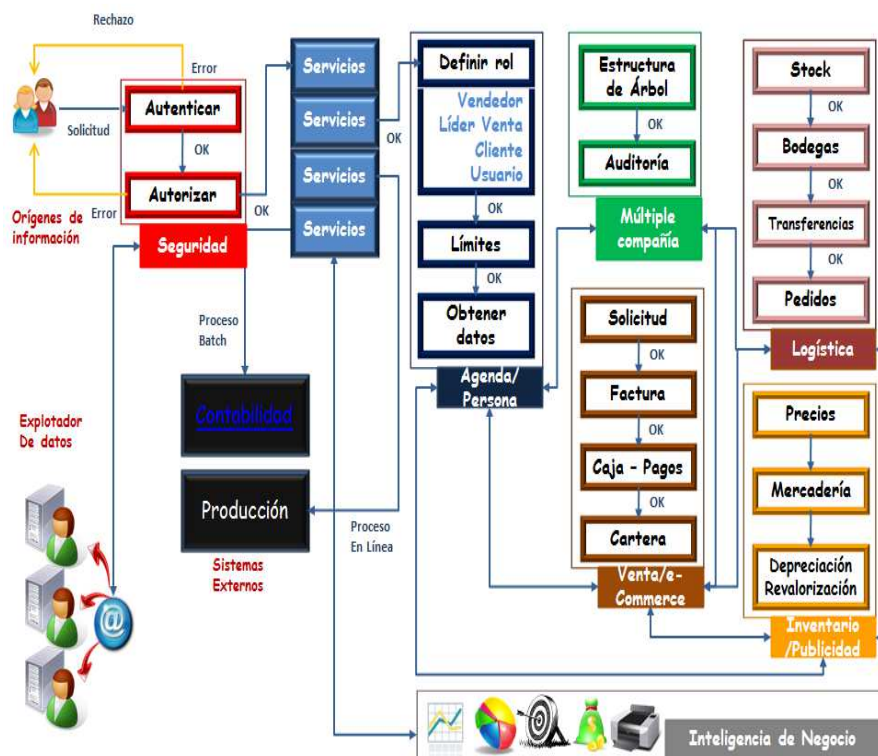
Rechazo

Error

Solicitud

Autenticar

OK

Autorizar

Error

Orígenes de información

Seguridad

OK

Servicios

Servicios

Servicios

Servicios

OK

Definir rol

Vendedor
Líder Venta
Cliente
Usuario

OK

Límites

OK

Obtener datos

Agenda/ Persona

Estructura de Árbol

OK

Auditoría

Múltiple compañía

Stock

OK

Bodegas

OK

Transferencias

OK

Pedidos

Logística

Proceso Batch

Contabilidad

Producción

Sistemas Externos

Proceso En Línea

Explotador De datos

Solicitud

OK

Factura

OK

Caja - Pagos

OK

Cartera

Venta/e-Commerce

Precios

Mercadería

Depreciación Revalorización

Inventario /Publicidad

Inteligencia de Negocio